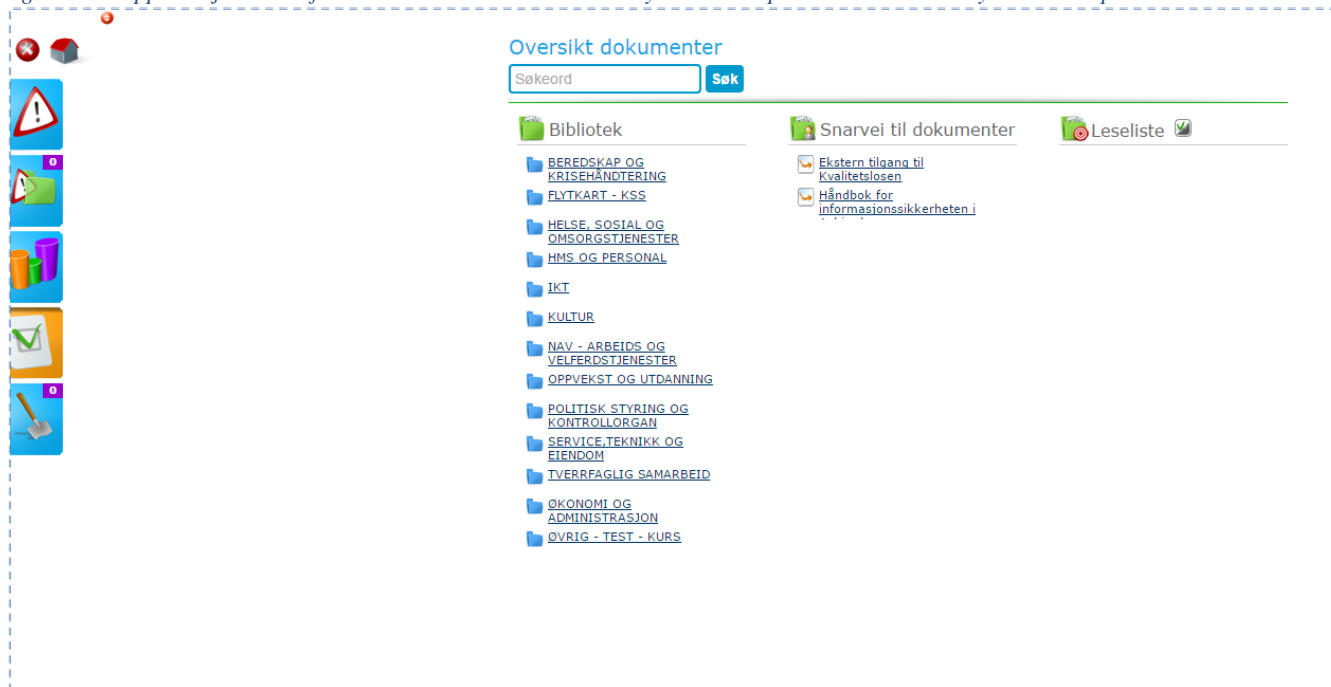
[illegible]

0

0

Oversikt dokumenter

Søkeord

Søk

Bibliotek

BEREDSKAP OG KRISEHÅNDTERING

FLYTKART - KSS

HELSE, SOSIAL OG OMSORGSTJENESTER

HMS OG PERSONAL

IKT

KULTUR

NAV - ARBEIDS OG VELFERDSTJENESTER

OPPVEKST OG UTDANNING

POLITISK STYRING OG KONTROLLORGAN

SERVICE,TEKNIKK OG EIENDOM

TVERRFAGLIG SAMARBEID

ØKONOMI OG ADMINISTRASJON

ØVRIG - TEST - KURS

Snarvei til dokumenter

Ekstern tilgang til Kvalitetslosen

Håndbok for informasjonssikkerheten i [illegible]

Leseliste